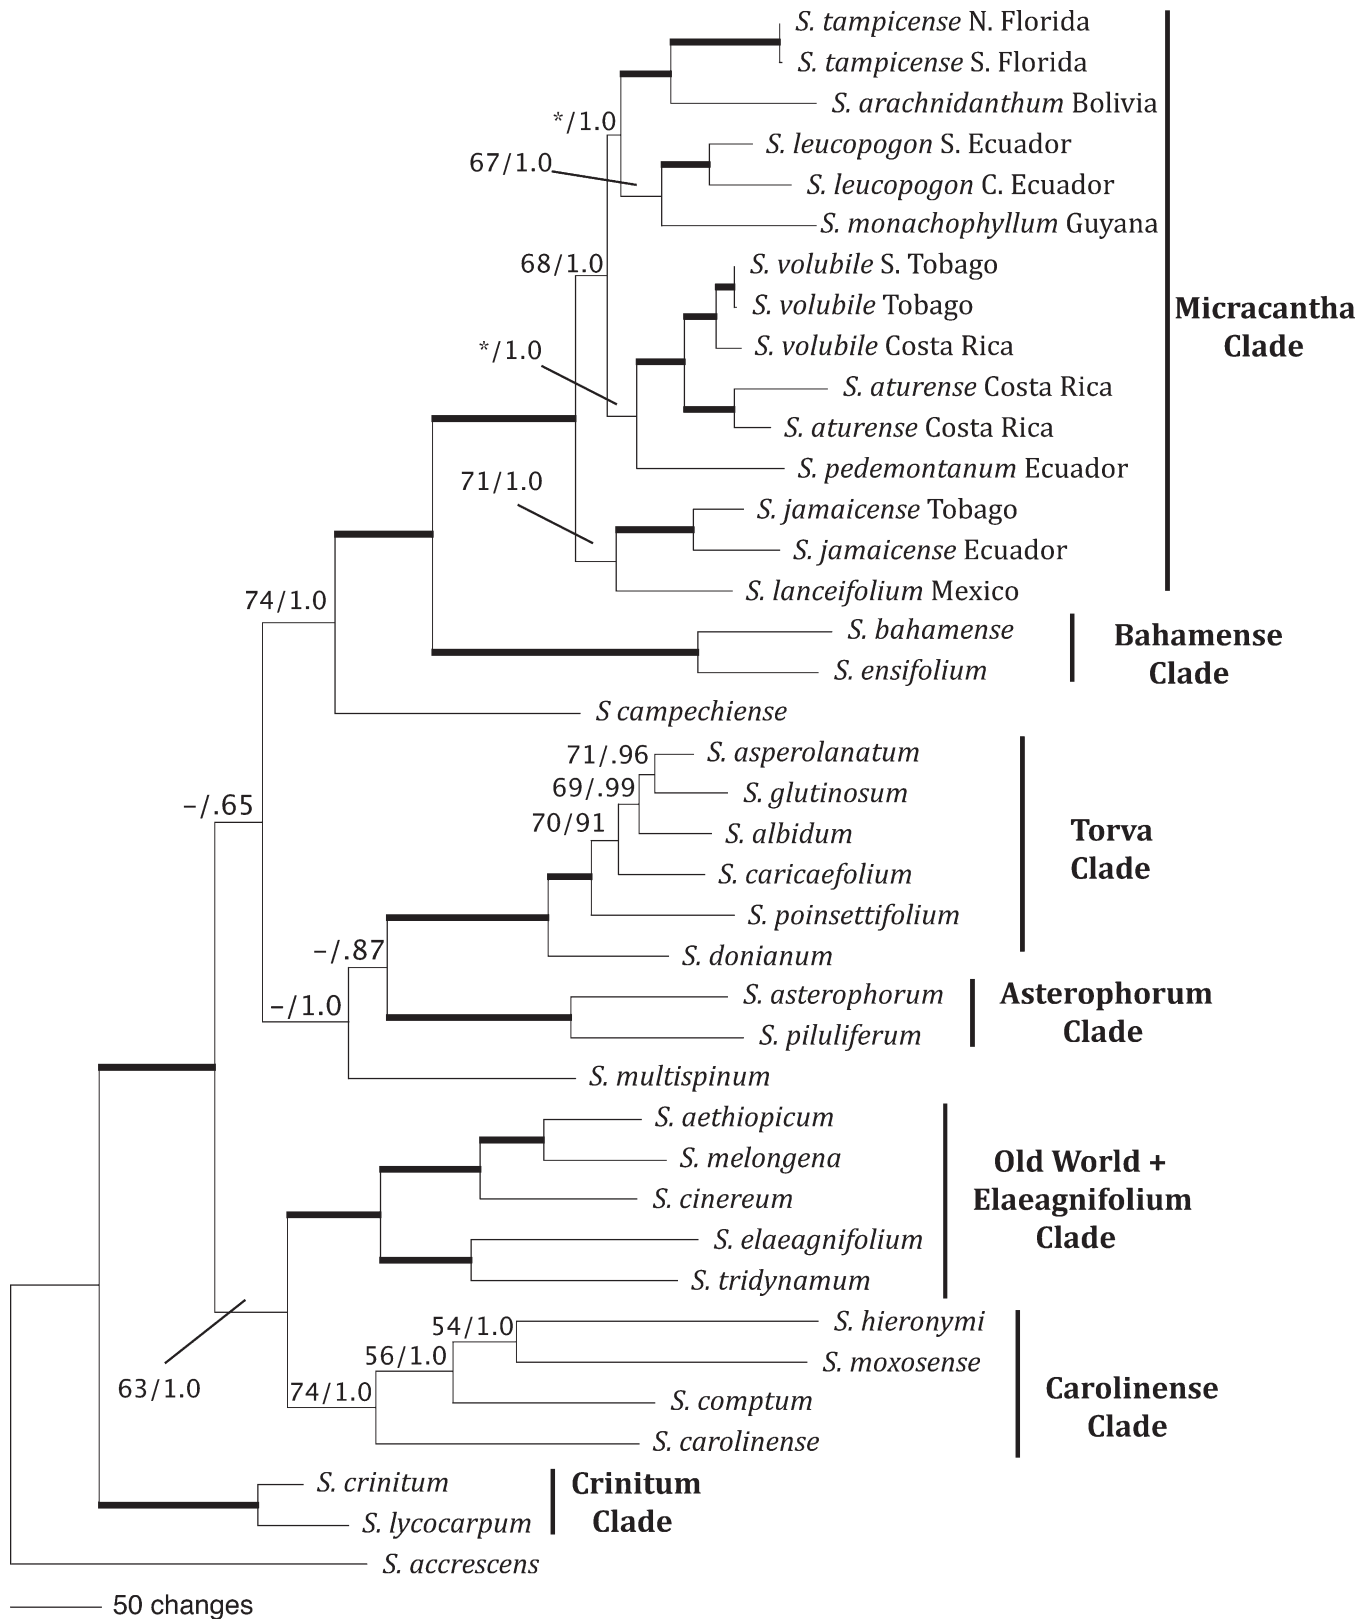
S. tampicense N. Florida
S. tampicense S. Florida
S. arachnidanthum Bolivia
*/1.0
S. leucopogon S. Ecuador
67/1.0
S. leucopogon C. Ecuador
S. monachophyllum Guyana
68/1.0
S. volubile S. Tobago
S. volubile Tobago
S. volubile Costa Rica
*/1.0
S. aturense Costa Rica
S. aturense Costa Rica
S. pedemontanum Ecuador
71/1.0
S. jamaicense Tobago
S. jamaicense Ecuador
S. lanceifolium Mexico
Micracantha Clade
74/1.0
S. bahamense
S. ensifolium
Bahamense Clade
S campechiense
71/.96
S. asperolanatum
69/.99
S. glutinosum
70/91
S. albidum
S. caricaefolium
S. poinsettifolium
S. donianum
Torva Clade
–/.65
–/.87
S. asterophorum
–/1.0
S. piluliferum
Asterophorum Clade
S. multispinum
S. aethiopicum
S. melongena
S. cinereum
S. elaeagnifolium
S. tridynamum
Old World + Elaeagnifolium Clade
54/1.0
S. hieronymi
56/1.0
S. moxosense
63/1.0
74/1.0
S. comptum
S. carolinense
Carolinense Clade
S. crinitum
S. lycocarpum
Crinitum Clade
S. accrescens
50 changes